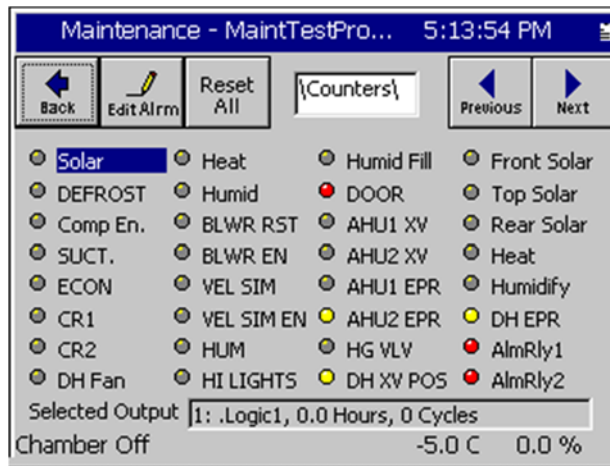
Maintenance - MaintTestPro... 5:13:54 PM

Back | Edit Alrm | Reset All | \Counters\ | Previous | Next

Solar
DEFROST
Comp En.
SUCT.
ECON
CR1
CR2
DH Fan

Heat
Humid
BLWR RST
BLWR EN
VEL SIM
VEL SIM EN
HUM
HI LIGHTS

Humid Fill
DOOR
AHU1 XV
AHU2 XV
AHU1 EPR
AHU2 EPR
HG VLV
DH XV POS

Front Solar
Top Solar
Rear Solar
Heat
Humidify
DH EPR
AlmRly1
AlmRly2

Selected Output 1: .Logic1, 0.0 Hours, 0 Cycles

Chamber Off -5.0 C 0.0 %